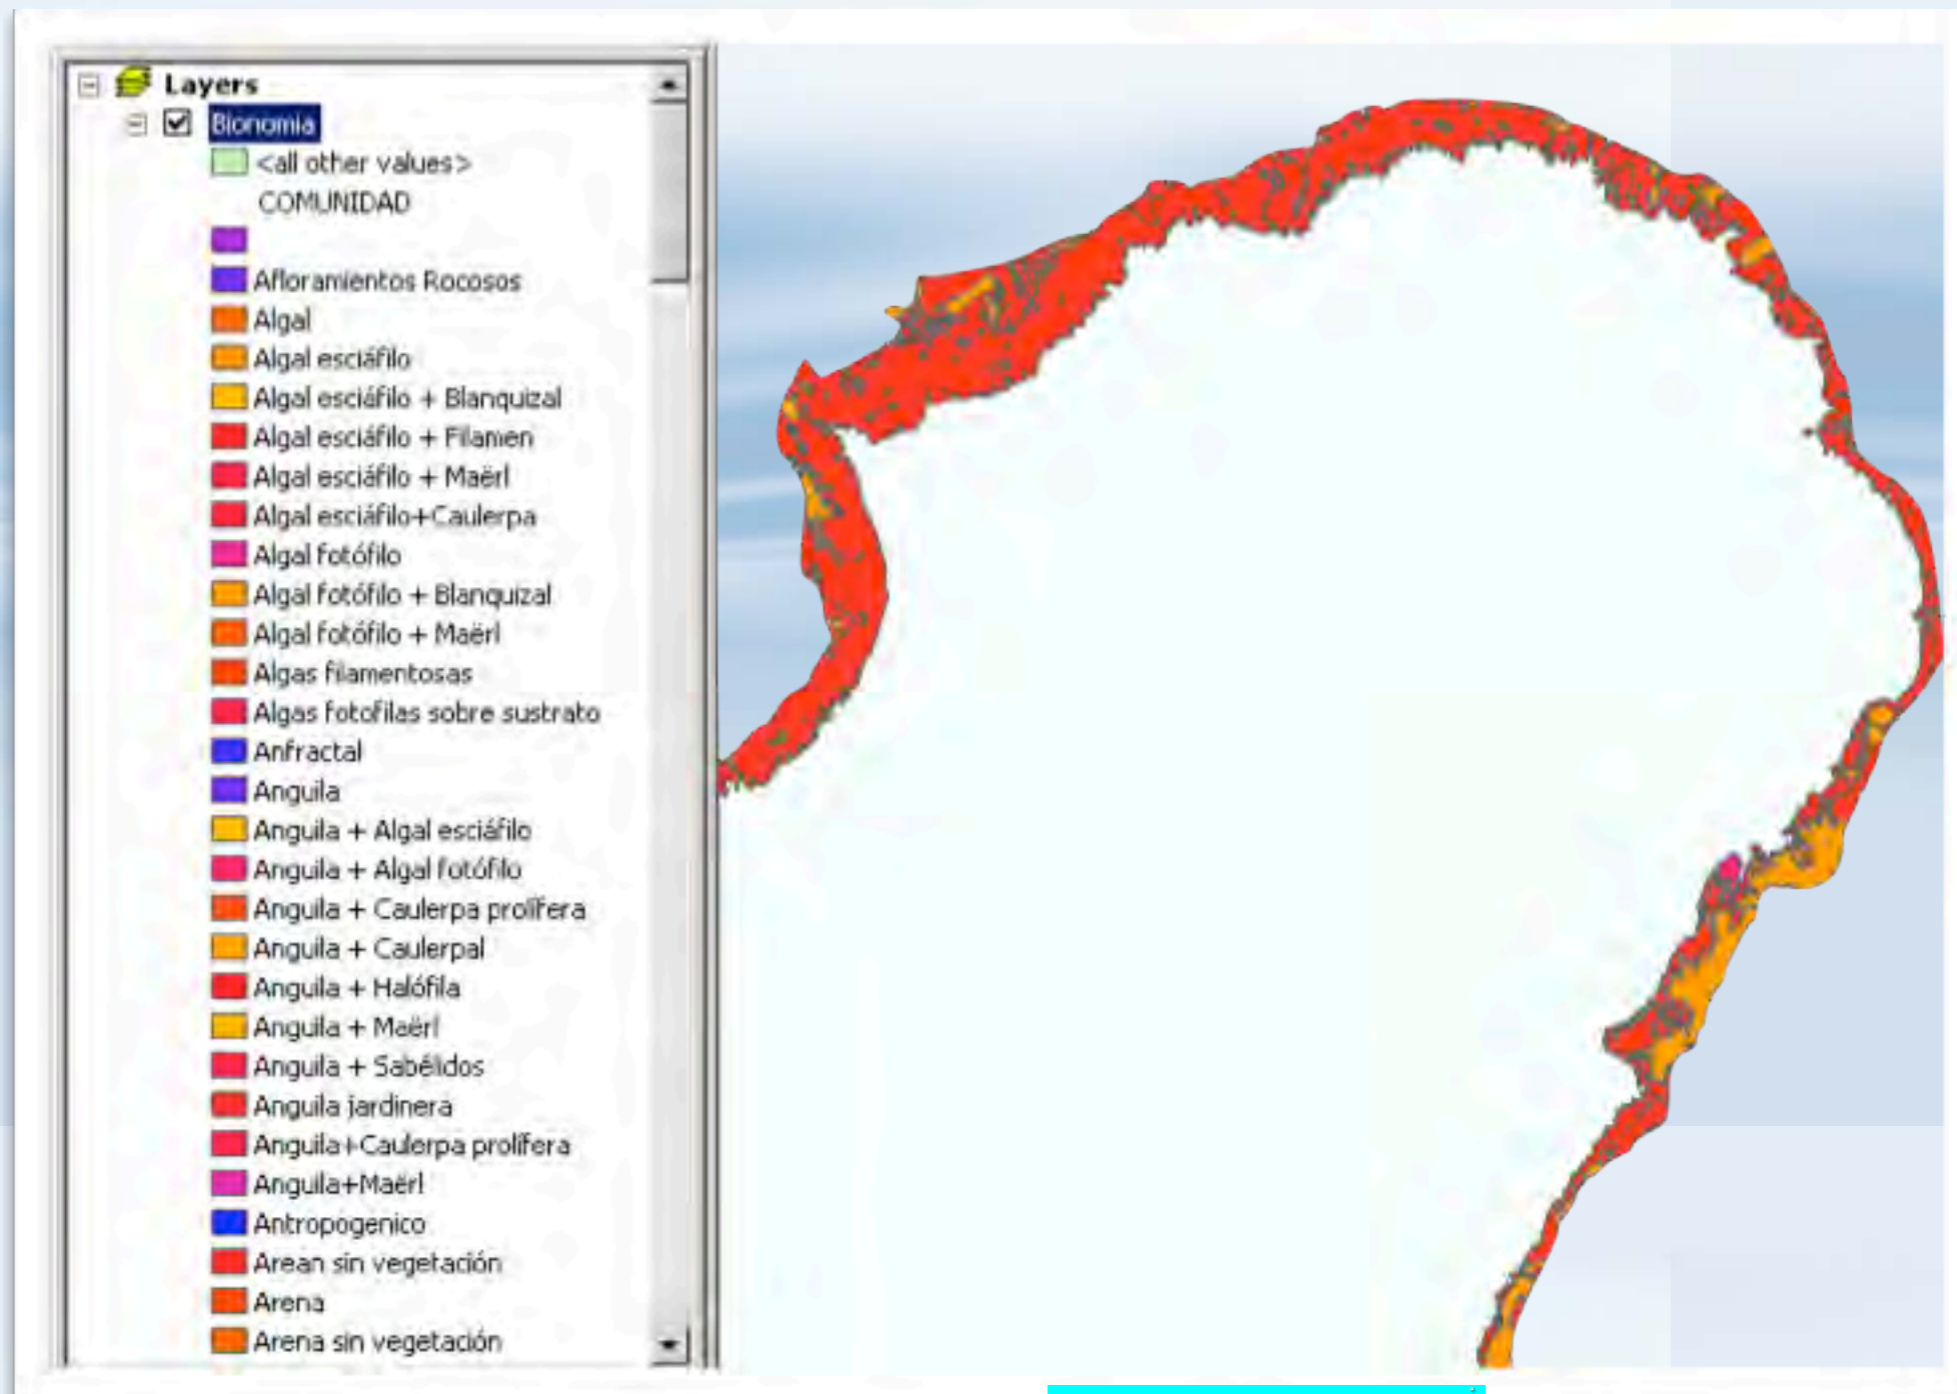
Layers
Bionomia
<all other values>
COMUNIDAD

Afloramientos Rocosos
Algal
Algal esciáfilo
Algal esciáfilo + Blanquizal
Algal esciáfilo + Filamen
Algal esciáfilo + Maërl
Algal esciáfilo+Caulerpa
Algal fotófilo
Algal fotófilo + Blanquizal
Algal fotófilo + Maërl
Algas filamentosas
Algas fotofilas sobre sustrato
Anfractal
Anguila
Anguila + Algal esciáfilo
Anguila + Algal fotófilo
Anguila + Caulerpa prolifera
Anguila + Caulerpal
Anguila + Halófila
Anguila + Maërl
Anguila + Sabélidos
Anguila jardinera
Anguila+Caulerpa prolifera
Anguila+Maërl
Antropogenico
Arean sin vegetación
Arena
Arena sin vegetación